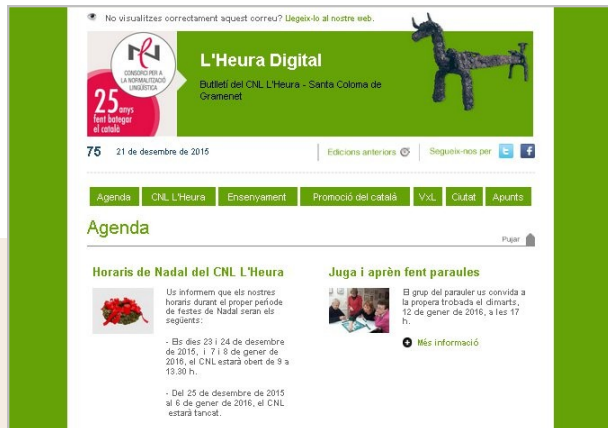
No visualitzes correctament aquest correu? Llegeix-lo al nostre web.

CONSORCI PER A LA NORMALITZACIÓ LINGÜÍSTICA
25 anys fent bategar el català

L'Heura Digital
Butlletí del CNL L'Heura - Santa Coloma de Gramenet

75 21 de desembre de 2015

Edicions anteriors

Segueix-nos per

Agenda | CNL L'Heura | Ensenyament | Promoció del català | VxL | Ciutat | Apunts

Agenda

Pujar

Horaris de Nadal del CNL L'Heura

Us informem que els nostres horaris durant el proper període de festes de Nadal seran els següents:

- Els dies 23 i 24 de desembre de 2015, i 7 i 8 de gener de 2016, el CNL estarà obert de 9 a 13.30 h.

- Del 25 de desembre de 2015 al 6 de gener de 2016, el CNL estarà tancat.

Juga i aprèn fent paraules

El grup del parauler us convida a la propera trobada el dimarts, 12 de gener de 2016, a les 17 h.

Més informació